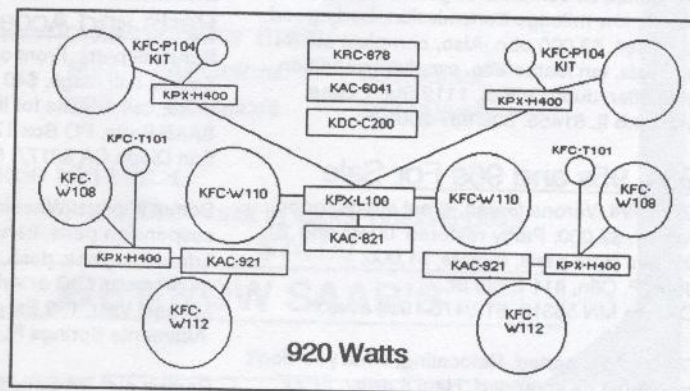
KFC-P104 KIT

KPX-H400

KRC-878

KAC-6041

KDC-C200

KFC-P104 KIT

KPX-H400

KFC-T101

KFC-W108

KFC-W110

KPX-L100

KAC-821

KFC-W110

KFC-T101

KFC-W108

KPX-H400

KAC-921

KAC-921

KPX-H400

KFC-W112

KFC-W112

920 Watts